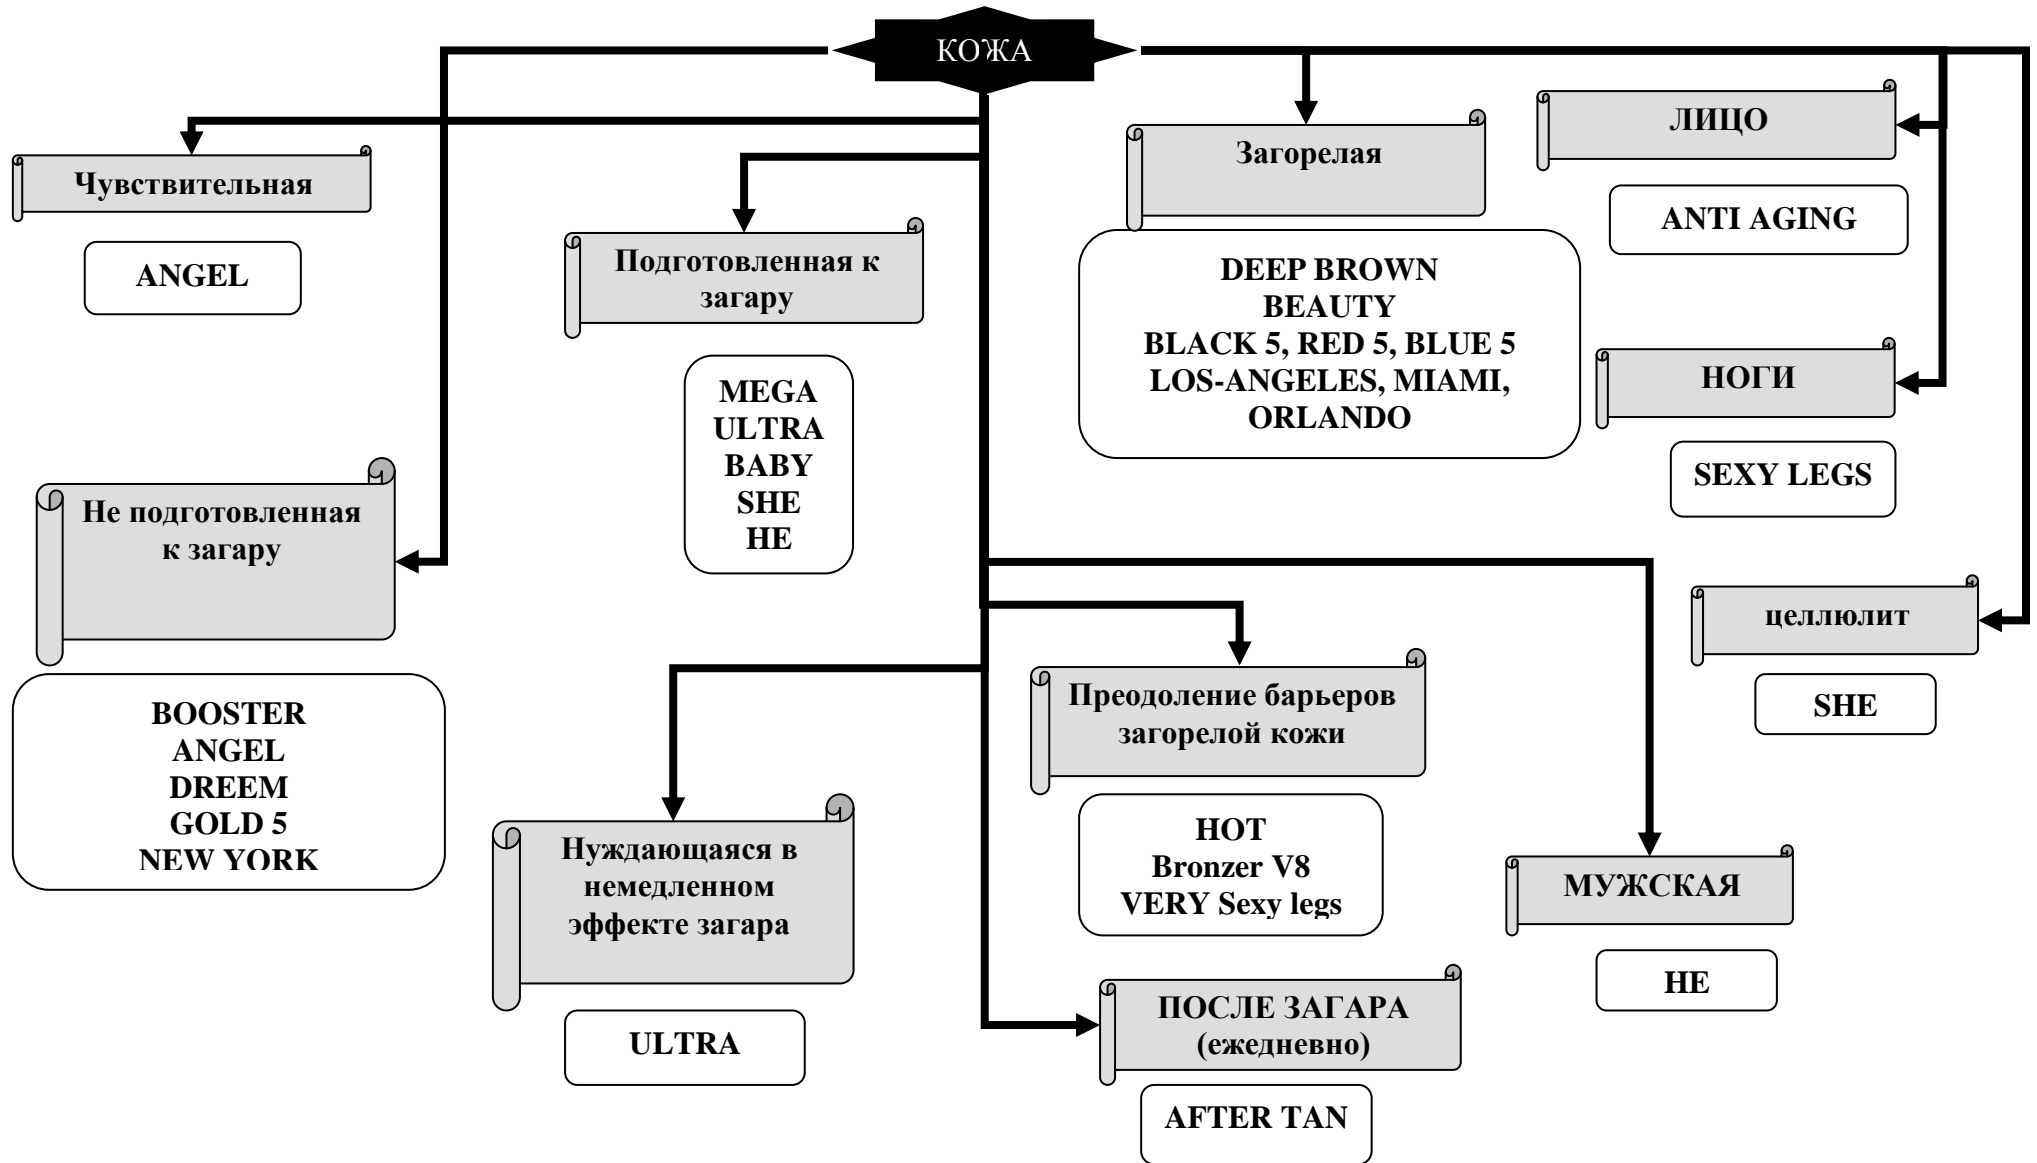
КОЖА

Чувствительная

ANGEL

Подготовленная к загару

MEGA
ULTRA
BABY
SHE
HE

Загорелая

DEEP BROWN
BEAUTY
BLACK 5, RED 5, BLUE 5
LOS-ANGELES, MIAMI, ORLANDO

ЛИЦО

ANTI AGING

НОГИ

SEXY LEGS

Не подготовленная к загару

BOOSTER
ANGEL
DREEM
GOLD 5
NEW YORK

целлюлит

SHE

Преодоление барьеров загорелой кожи

HOT
Bronzer V8
VERY Sexy legs

Нуждающаяся в немедленном эффекте загара

ULTRA

МУЖСКАЯ

HE

ПОСЛЕ ЗАГАРА (ежедневно)

AFTER TAN